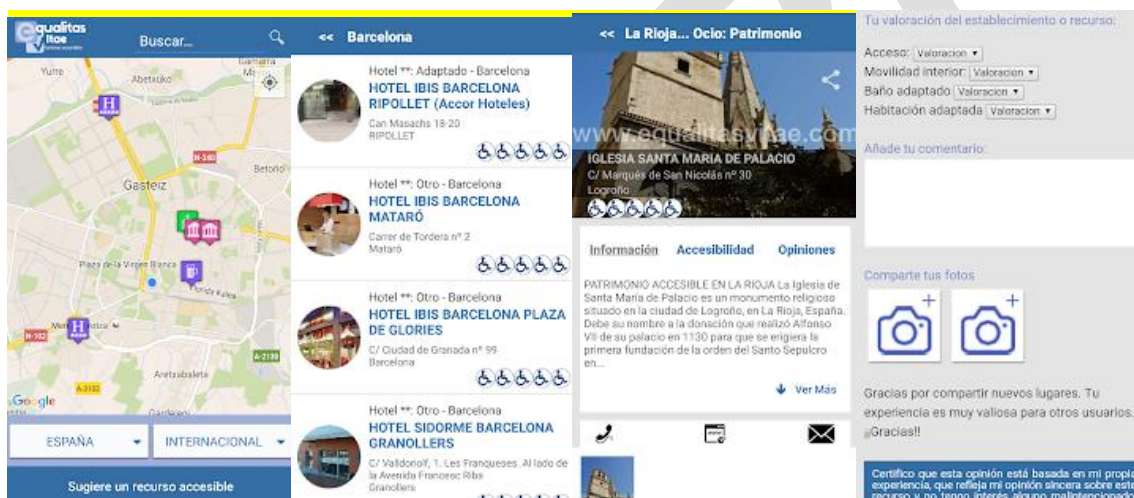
equalitas vitae

Buscar...

Yurre
Abetxuko
Gamarra
Betoño
N-240
Gasteiz
Plaza de la Virgen Blanca
Portal Kalea
N-102
A-2130
Aretxabaleta
A-3102
Gardelegi
Google

ESPAÑA
INTERNACIONAL

Sugiere un recurso accesible

<< Barcelona

Hotel **: Adaptado - Barcelona
HOTEL IBIS BARCELONA RIPOLLET (Accor Hoteles)
Can Masachs 18-20
RIPOLLET

Hotel **: Otro - Barcelona
HOTEL IBIS BARCELONA MATARÓ
Carrer de Tordera nº 2
Mataró

Hotel **: Otro - Barcelona
HOTEL IBIS BARCELONA PLAZA DE GLORIES
C/ Ciudad de Granada nº 99
Barcelona

Hotel **: Otro - Barcelona
HOTEL SIDORME BARCELONA GRANOLLERS
C/ Valldoriolf, 1. Les Franqueses. Al lado de la Avenida Francesc Ribas
Granollers

<< La Rioja... Ocio: Patrimonio

www.equalitasvitae.com
IGLESIA SANTA MARIA DE PALACIO
C/ Marqués de San Nicolás nº 30
Logroño

Información Accesibilidad Opiniones

PATRIMONIO ACCESIBLE EN LA RIOJA La Iglesia de Santa María de Palacio es un monumento religioso situado en la ciudad de Logroño, en La Rioja, España. Debe su nombre a la donación que realizó Alfonso VII de su palacio en 1130 para que se erigiera la primera fundación de la orden del Santo Sepulcro en...

Ver Más

Tu valoración del establecimiento o recurso:

Acceso: Valoracion
Movilidad interior: Valoracion
Baño adaptado Valoracion
Habitación adaptada Valoracion

Añade tu comentario:

Comparte tus fotos

Gracias por compartir nuevos lugares. Tu experiencia es muy valiosa para otros usuarios. ¡Gracias!!

Certifico que esta opinión está basada en mi propia experiencia, que refleja mi opinión sincera sobre este recurso y no tengo interés alguno malintencionado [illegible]